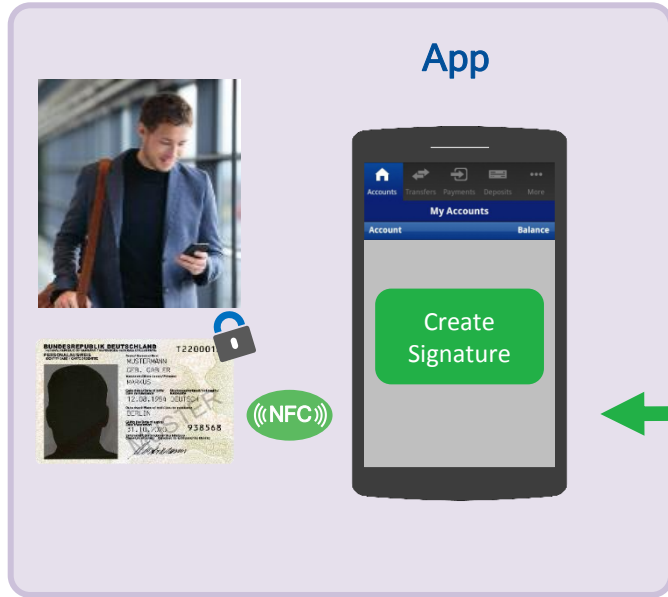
App

BUNDESREPUBLIK DEUTSCHLAND
PERSONALAUSWEIS
T220001
MUSTERMANN
GEB. GABLER
ERIKA
12.08.1964 DEUTSCH
BERLIN
31.10.2010
938568
MUSTER

NFC

Accounts
Transfers
Payments
Deposits
More
My Accounts
Account
Balance

Create Signature